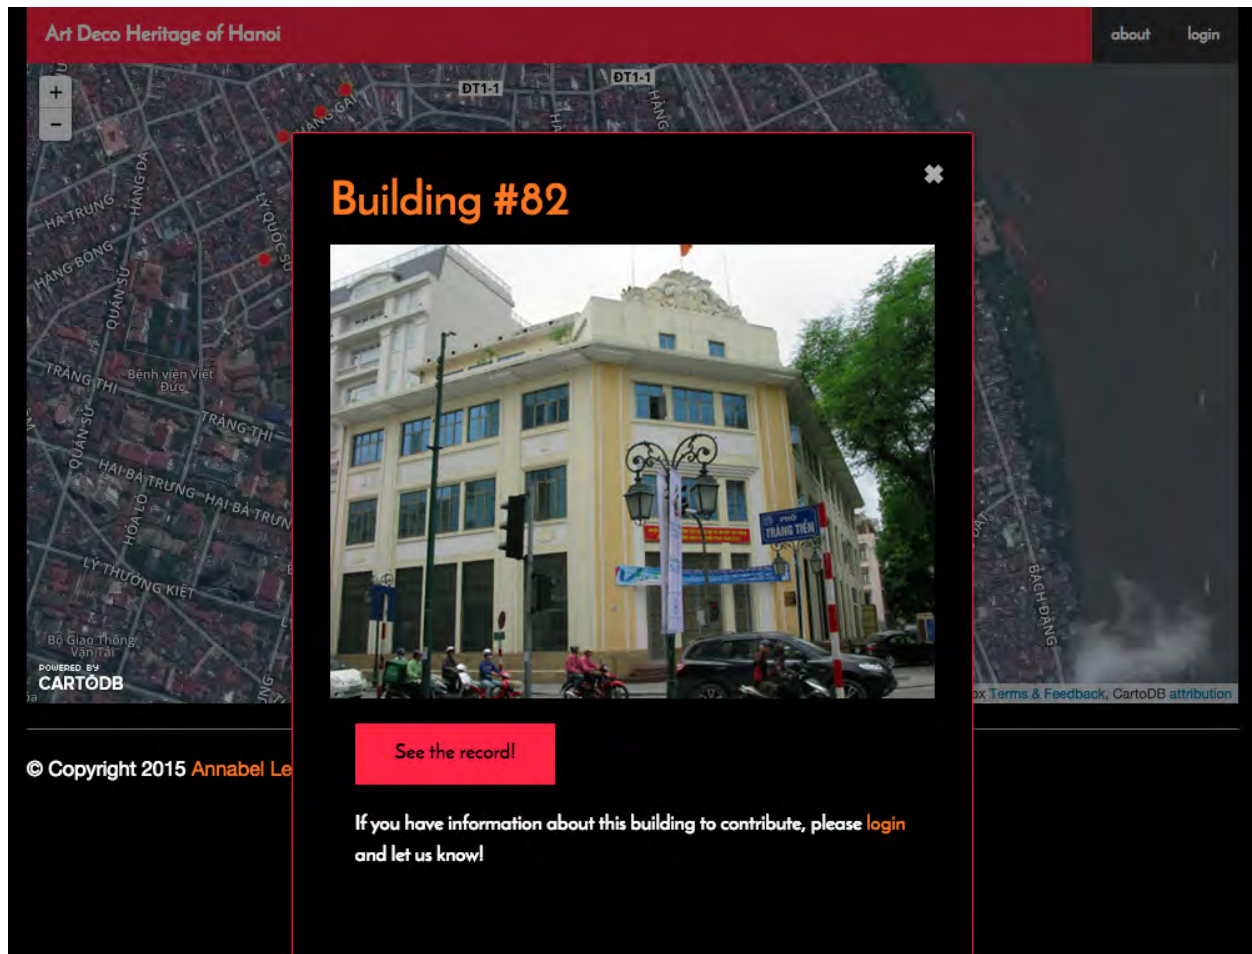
Art Deco Heritage of Hanoi

about login

+
-

ĐT1-1 ĐT1-1 HÀNG GAI HÀNG ĐA HÀ TRUNG HÀNG BÔNG LÝ QUỐC SƯ QUÁN SỨ Bệnh viện Việt Đức TRÀNG THI TRÀNG THI QUÁN SỨ HAI BÀ TRƯNG HAI BÀ TRƯN HỎA LÒ LÝ THƯỜNG KIỆT Bộ Giao Thông Vận Tải BẠCH ĐẰNG

POWERED BY CARTODB

Terms & Feedback, CartoDB attribution

Building #82

✖

PHỐ TRÀNG TIỀN

See the record!

If you have information about this building to contribute, please login and let us know!

© Copyright 2015 Annabel Le